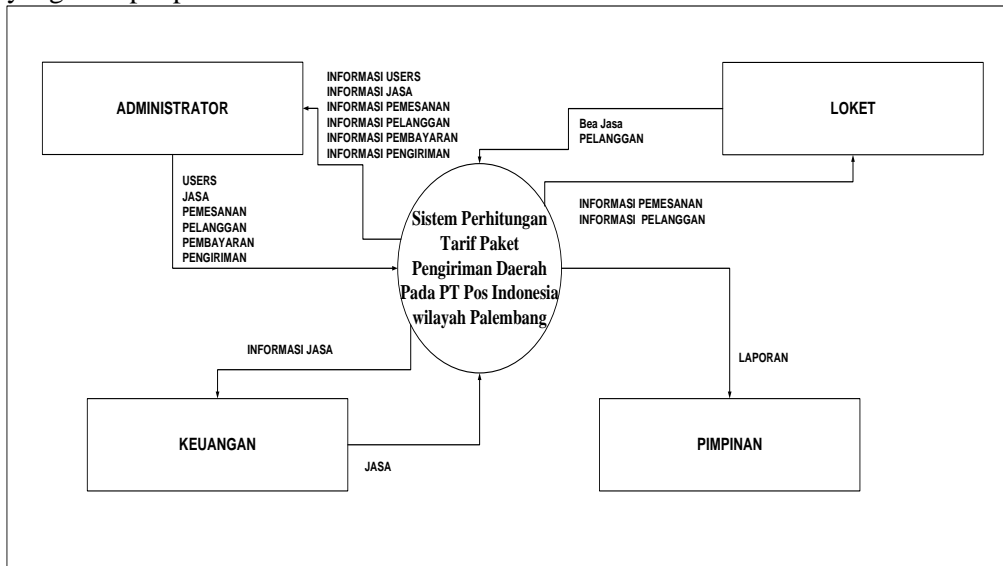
ADMINISTRATOR

INFORMASI USERS
INFORMASI JASA
INFORMASI PEMESANAN
INFORMASI PELANGGAN
INFORMASI PEMBAYARAN
INFORMASI PENGIRIMAN

Bea Jasa
PELANGGAN

LOKET

USERS
JASA
PEMESANAN
PELANGGAN
PEMBAYARAN
PENGIRIMAN

Sistem Perhitungan Tarif Paket Pengiriman Daerah Pada PT Pos Indonesia wilayah Palembang

INFORMASI PEMESANAN
INFORMASI PELANGGAN

INFORMASI JASA

LAPORAN

KEUANGAN

JASA

PIMPINAN